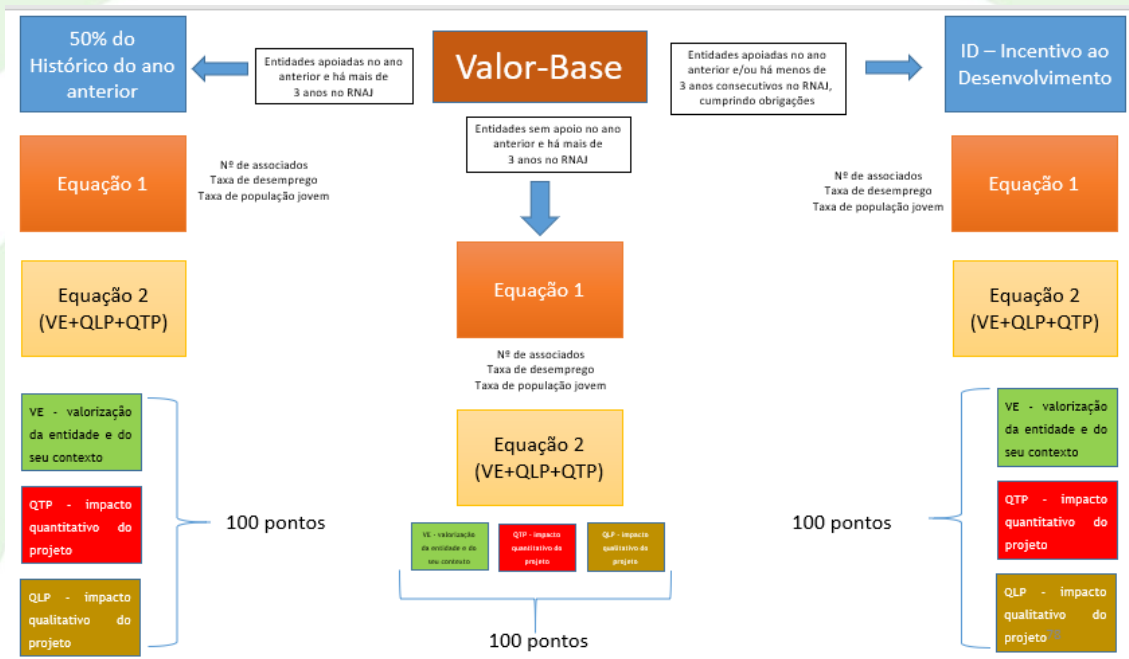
50% do Histórico do ano anterior

Entidades apoiadas no ano anterior e há mais de 3 anos no RNAJ

Valor-Base

Entidades apoiadas no ano anterior e/ou há menos de 3 anos consecutivos no RNAJ, cumprindo obrigações

ID – Incentivo ao Desenvolvimento

Entidades sem apoio no ano anterior e há mais de 3 anos no RNAJ

Equação 1

Nº de associados
Taxa de desemprego
Taxa de população jovem

Equação 2 (VE+QLP+QTP)

VE - valorização da entidade e do seu contexto

QTP - impacto quantitativo do projeto

QLP - impacto qualitativo do projeto

100 pontos

Equação 1

Nº de associados
Taxa de desemprego
Taxa de população jovem

Equação 2 (VE+QLP+QTP)

VE - valorização da entidade e do seu contexto

QTP - impacto quantitativo do projeto

QLP - impacto qualitativo do projeto

100 pontos

Nº de associados
Taxa de desemprego
Taxa de população jovem

Equação 1

Equação 2 (VE+QLP+QTP)

VE - valorização da entidade e do seu contexto

QTP - impacto quantitativo do projeto

QLP - impacto qualitativo do projeto

100 pontos